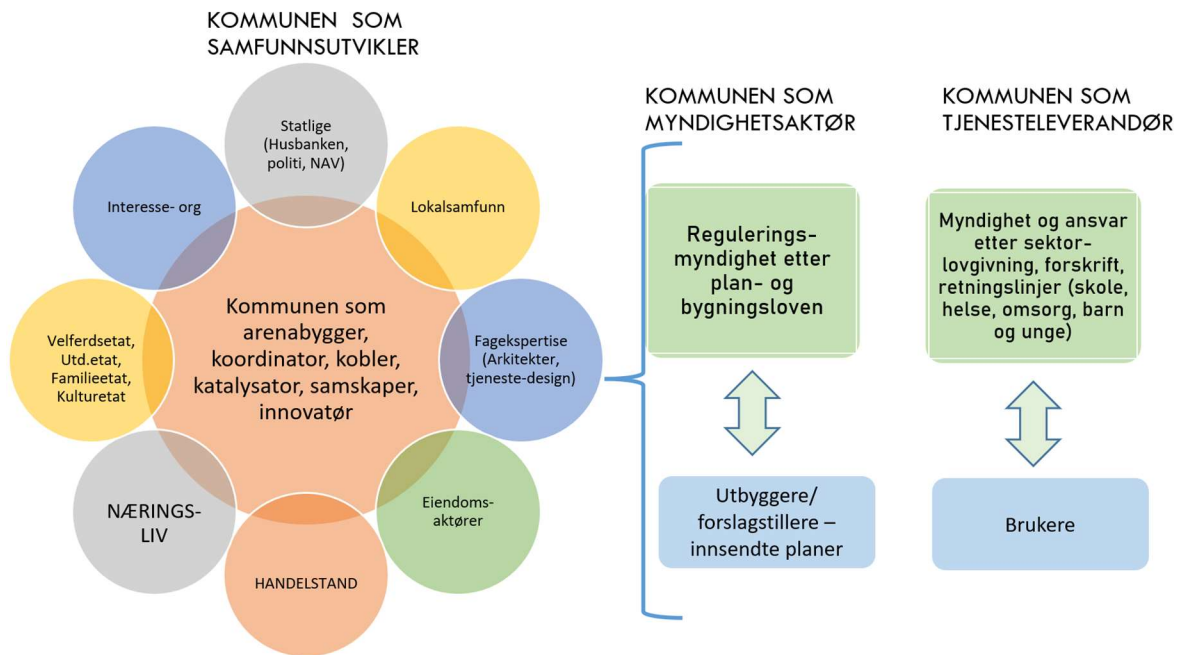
KOMMUNEN SOM SAMFUNNSUTVIKLER

Statlige (Husbanken, politi, NAV)

Interesse- org

Lokalsamfunn

Kommunen som arenabygger, koordinator, kobler, katalysator, samskaper, innovatør

Velferdsetat, Utd.etat, Familieetat, Kulturetat

Fagekspertise (Arkitekter, tjeneste-design)

NÆRINGS-LIV

Eiendoms-aktører

HANDELSTAND

KOMMUNEN SOM MYNDIGHETSAKTØR

Regulerings-myndighet etter plan- og bygningsloven

Utbyggere/ forslagstillere – innsendte planer

KOMMUNEN SOM TJENESTELEVERANDØR

Myndighet og ansvar etter sektor-lovgivning, forskrift, retningslinjer (skole, helse, omsorg, barn og unge)

Brukere